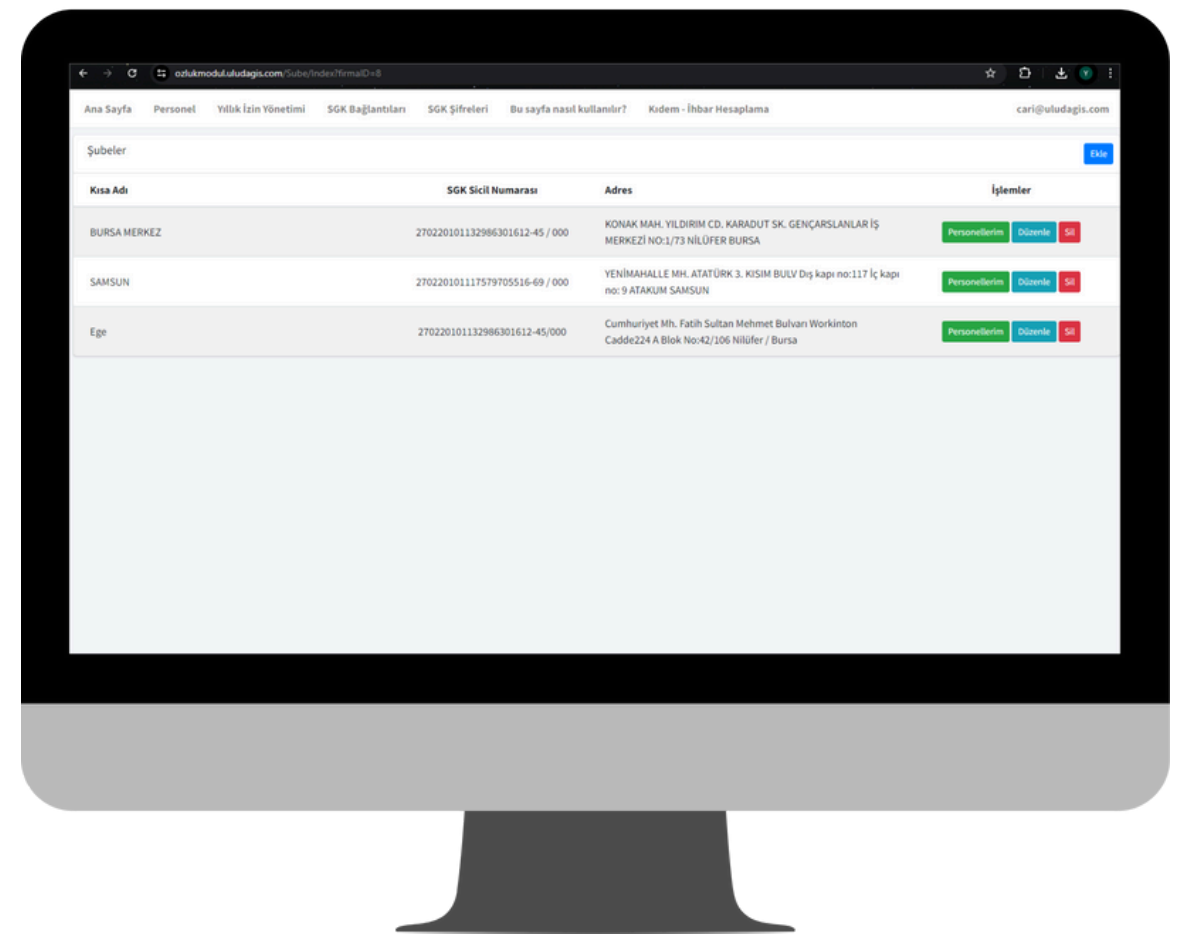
ozlukmodul.uludagis.com/Sube/Index?firmaID=8

Ana Sayfa Personel Yıllık İzin Yönetimi SGK Bağlantıları SGK Şifreleri Bu sayfa nasıl kullanılır? Kıdem - İhbar Hesaplama cari@uludagis.com

Şubeler

Ekle

| Kısa Adı | SGK Sicil Numarası | Adres | İşlemler |
|---|---|---|---|
| BURSA MERKEZ | 270220101132986301612-45 / 000 | KONAK MAH. YILDIRIM CD. KARADUT SK. GENÇARSLANLAR İŞ MERKEZİ NO:1/73 NİLÜFER BURSA | Personellerim Düzenle Sil |
| SAMSUN | 270220101117579705516-69 / 000 | YENİMAHALLE MH. ATATÜRK 3. KISIM BULV Dış kapı no:117 İç kapı no: 9 ATAKUM SAMSUN | Personellerim Düzenle Sil |
| Ege | 270220101132986301612-45/000 | Cumhuriyet Mh. Fatih Sultan Mehmet Bulvarı Workinton Cadde224 A Blok No:42/106 Nilüfer / Bursa | Personellerim Düzenle Sil |